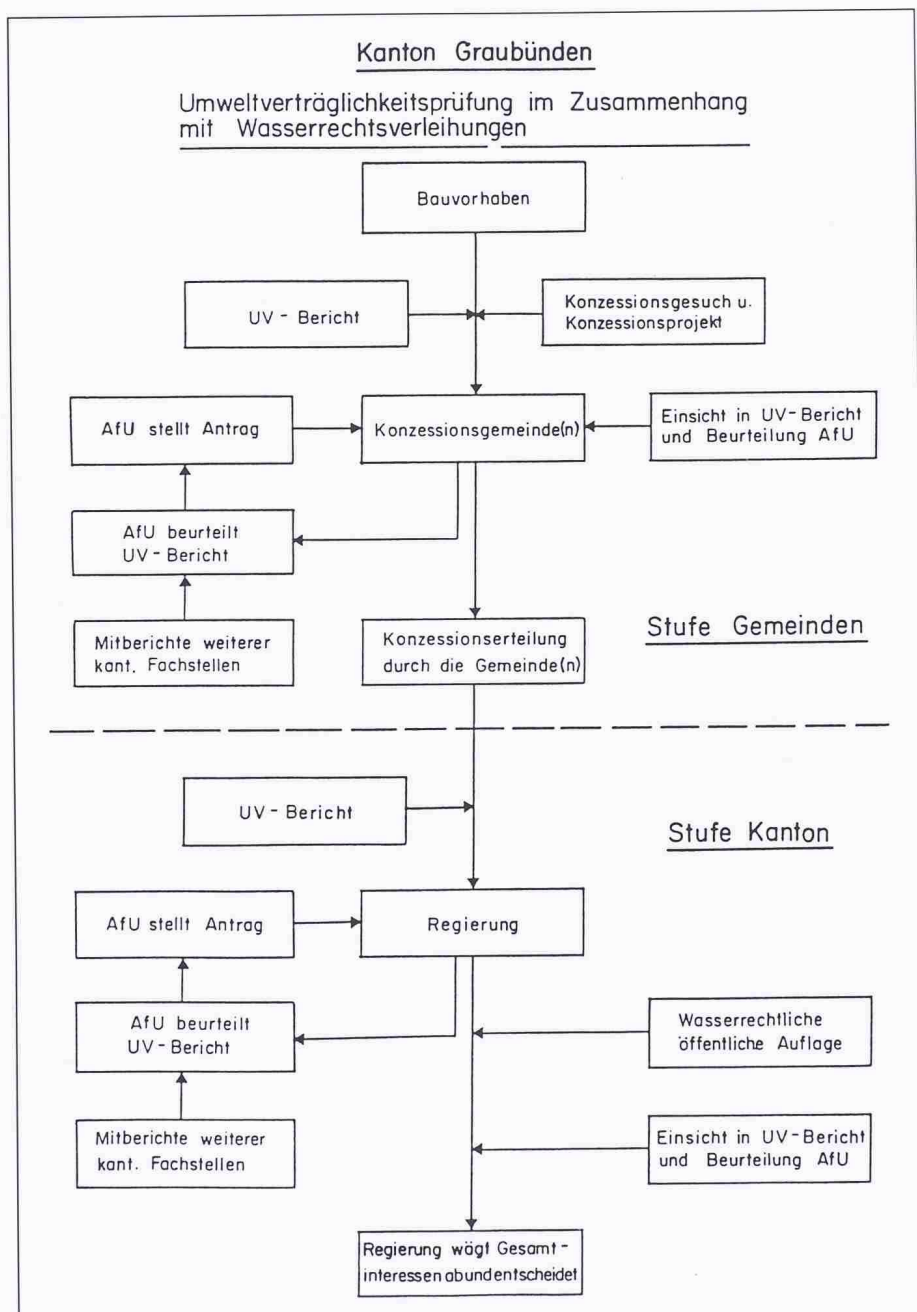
Kanton Graubünden

Umweltverträglichkeitsprüfung im Zusammenhang mit Wasserrechtsverleihungen

Bauvorhaben

UV - Bericht

Konzessionsgesuch u. Konzessionsprojekt

AfU stellt Antrag

Konzessionsgemeinde(n)

Einsicht in UV-Bericht und Beurteilung AfU

AfU beurteilt UV - Bericht

Mitberichte weiterer kant. Fachstellen

Konzessionserteilung durch die Gemeinde(n)

Stufe Gemeinden

UV - Bericht

Stufe Kanton

AfU stellt Antrag

Regierung

AfU beurteilt UV - Bericht

Wasserrechtliche öffentliche Auflage

Mitberichte weiterer kant. Fachstellen

Einsicht in UV-Bericht und Beurteilung AfU

Regierung wägt Gesamtinteressen abundentscheidet